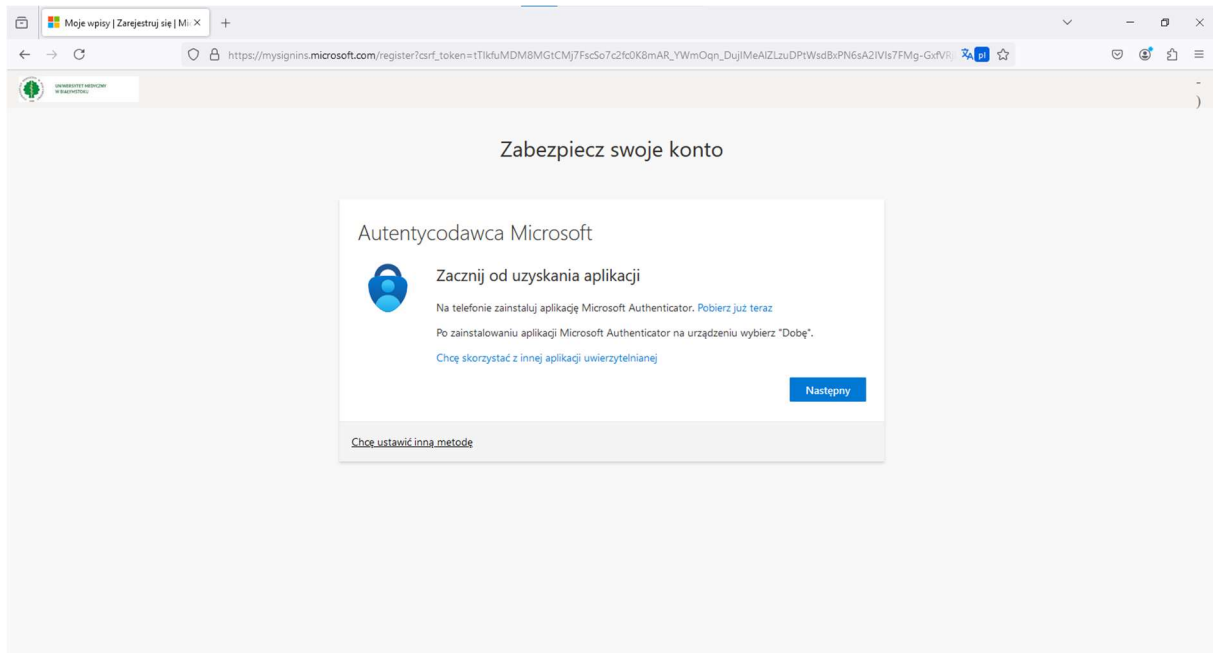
Moje wpisy | Zarejestruj się | Mi ×

https://mysignins.microsoft.com/register?csrf_token=tTlkfuMDM8MGtCMj7FscSo7c2fc0K8mAR_YWmOqn_DujIMeAlZLzuDPtWsdBxPN6sA2IVIs7FMg-GxfVR

pl

UNIWERSYTET MEDYCZNY W BIAŁYMSTOKU

Zabezpiecz swoje konto

Autentycodawca Microsoft

Zacznij od uzyskania aplikacji

Na telefonie zainstaluj aplikację Microsoft Authenticator. Pobierz już teraz

Po zainstalowaniu aplikacji Microsoft Authenticator na urządzeniu wybierz "Dobę".

Chcę skorzystać z innej aplikacji uwierzytelnianej

Następny

Chcę ustawić inną metodę